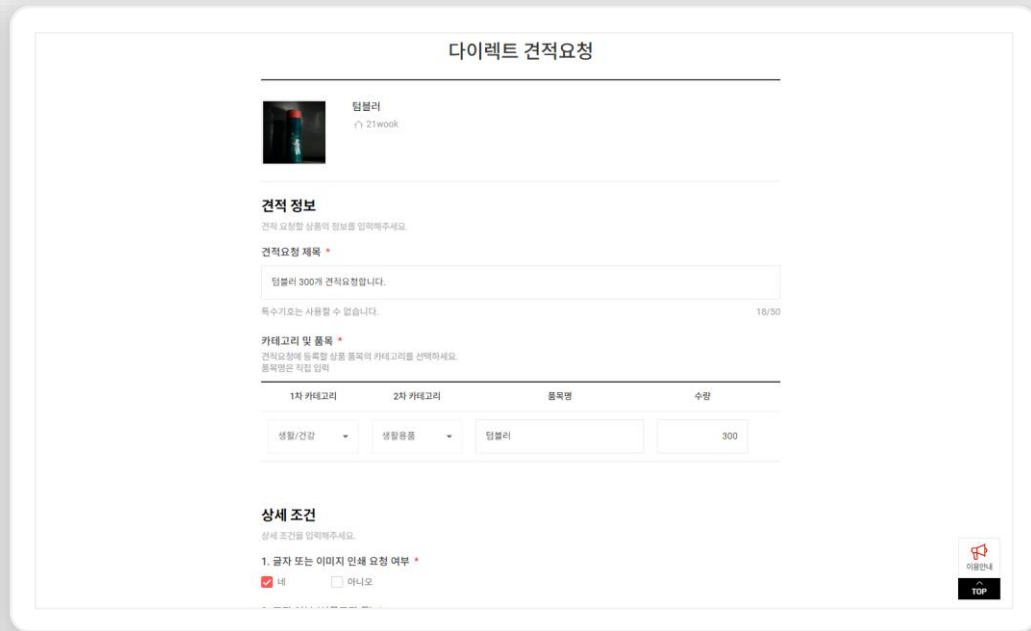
다이렉트 견적요청

텀블러
21wook

견적 정보
견적 요청할 상품의 정보를 입력해주세요.

견적요청 제목 *
텀블러 300개 견적요청합니다.
특수기호는 사용할 수 없습니다.
18/50

카테고리 및 품목 *
견적요청에 등록할 상품 품목의 카테고리를 선택하세요.
품목명은 직접 입력

| 1차 카테고리 | 2차 카테고리 | 품목명 | 수량 |
|---|---|---|---|
| 생활/건강 | 생활용품 | 텀블러 | 300 |

상세 조건
상세 조건을 입력해주세요.

1. 글자 또는 이미지 인쇄 요청 여부 *
네
아니오

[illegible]

이용안내
TOP